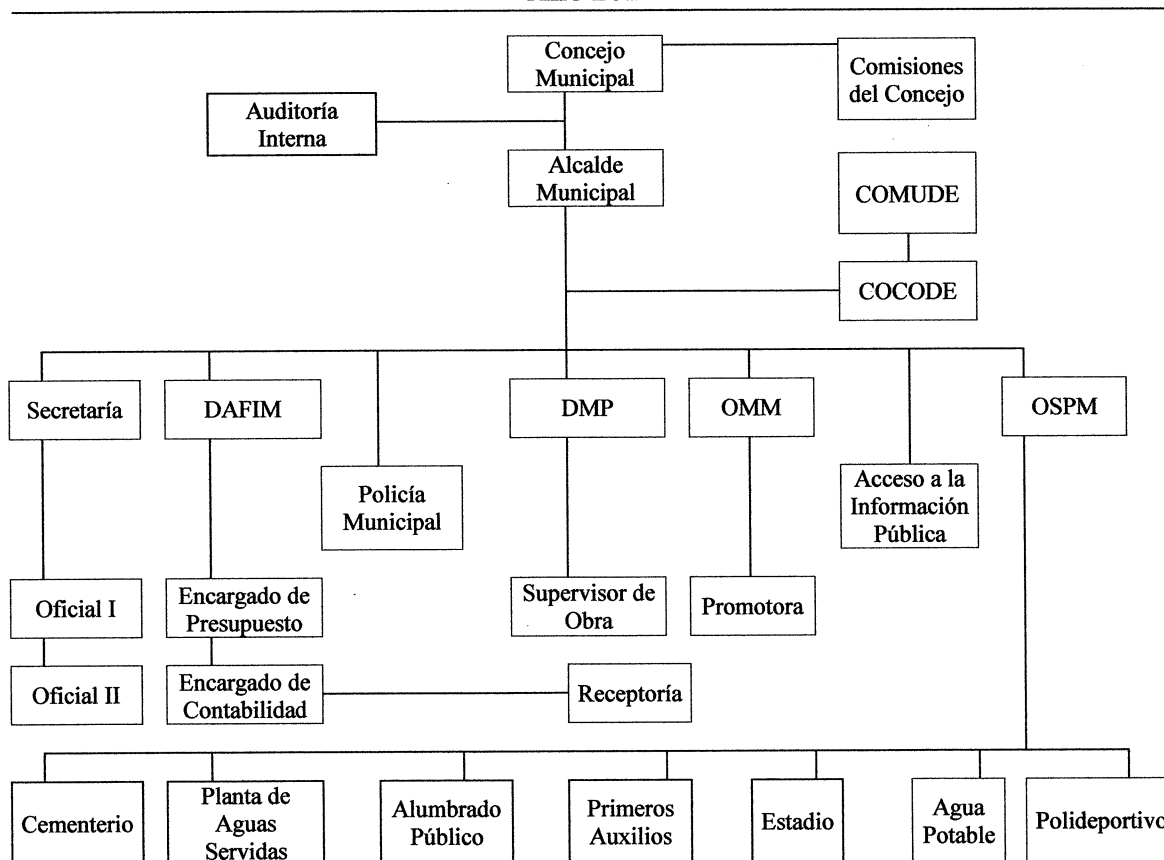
Concejo Municipal

Comisiones del Concejo

Auditoría Interna

Alcalde Municipal

COMUDE

COCODE

Secretaría

DAFIM

DMP

OMM

OSPM

Policía Municipal

Acceso a la Información Pública

Oficial I

Encargado de Presupuesto

Supervisor de Obra

Promotora

Oficial II

Encargado de Contabilidad

Receptoría

Cementerio

Planta de Aguas Servidas

Alumbrado Público

Primeros Auxilios

Estadio

Agua Potable

Polideportivo